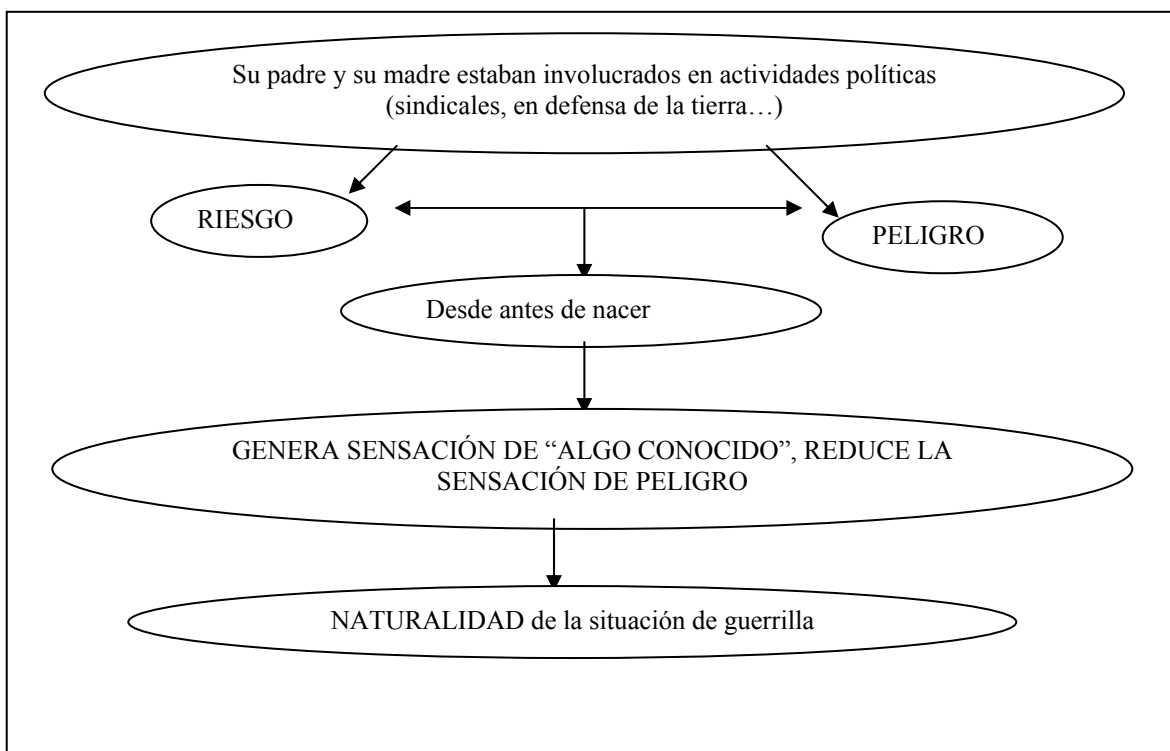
Su padre y su madre estaban involucrados en actividades políticas (sindicales, en defensa de la tierra…)

RIESGO

PELIGRO

Desde antes de nacer

GENERA SENSACIÓN DE “ALGO CONOCIDO”, REDUCE LA SENSACIÓN DE PELIGRO

NATURALIDAD de la situación de guerrilla